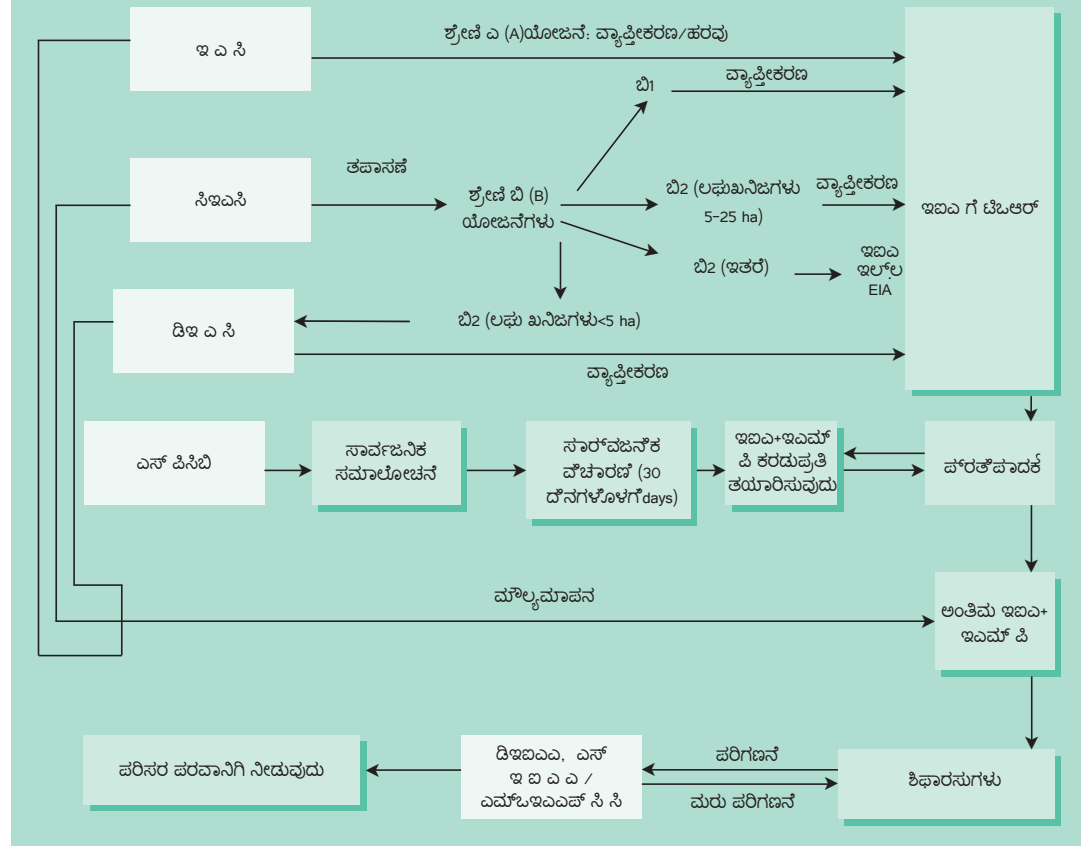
ಇ ಎ ಸಿ

ಶ್ರೇಣಿ ಎ (A)ಯೋಜನೆ: ವ್ಯಾಪ್ತೀಕರಣ/ಹರವು

ಬಿ1

ವ್ಯಾಪ್ತೀಕರಣ

ತಪಾಸಣೆ

ಸಿಇಎಸಿ

ಶ್ರೇಣಿ ಬಿ (B) ಯೋಜನೆಗಳು

ಬಿ2 (ಲಘುಖನಿಜಗಳು 5-25 ha)

ವ್ಯಾಪ್ತೀಕರಣ

ಇಐಎ ಗೆ ಟಿಒಆರ್

ಬಿ2 (ಇತರೆ)

ಇಐಎ ಇಲ್ಲ EIA

ಡಿಇ ಎ ಸಿ

ಬಿ2 (ಲಘು ಖನಿಜಗಳು<5 ha)

ವ್ಯಾಪ್ತೀಕರಣ

ಎಸ್ ಪಿಸಿಬಿ

ಸಾರ್ವಜನಿಕ ಸಮಾಲೋಚನೆ

ಸಾರ್ವಜನಿಕ ವಿಚಾರಣೆ (30 ದಿನಗಳೊಳಗೆdays)

ಇಐಎ+ಇಎಮ್ ಪಿ ಕರಡುಪ್ರತಿ ತಯಾರಿಸುವುದು

ಪ್ರತಿಪಾದಕ

ಮೌಲ್ಯಮಾಪನ

ಅಂತಿಮ ಇಐಎ+ ಇಎಮ್ ಪಿ

ಪರಿಸರ ಪರವಾನಿಗಿ ನೀಡುವುದು

ಡಿಇಐಎಎ, ಎಸ್ ಇ ಐ ಎ ಎ / ಎಮ್ಒಇಎಫ್ ಸಿ ಸಿ

ಪರಿಗಣನೆ

ಮರು ಪರಿಗಣನೆ

ಶಿಫಾರಸುಗಳು